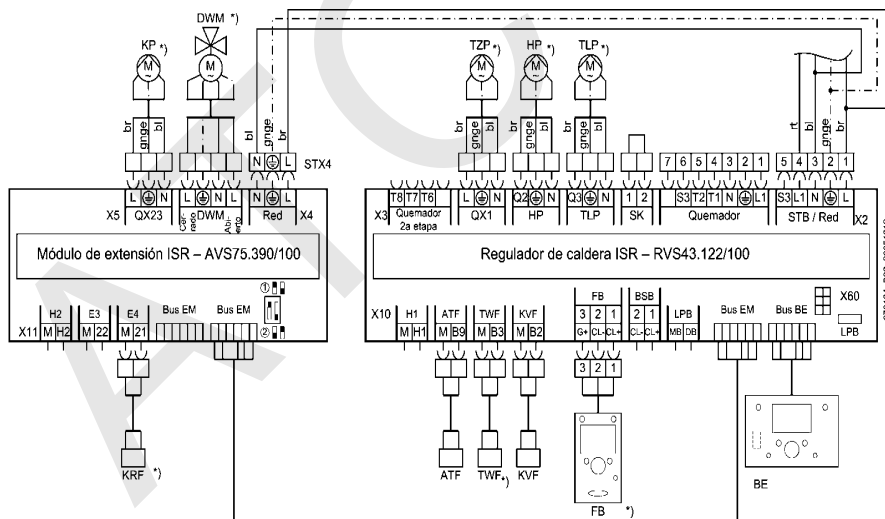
KP *)
DWM *)
br gnge bl
bl gnge br
N L STX4
L N
X5 QX23
Cerrado DWM Abierto
Red X4

TZP *) HP *) TLP *)
br gnge bl
br gnge bl
br gnge bl
1 2
7 6 5 4 3 2 1
rt bl gnge br
5 4 3 2 1
T8 T7 T6
X3 Quemador 2a etapa
L N
QX1
Q2 N
HP
Q3 N
TLP
SK
S3 T2 T1 N L1
Quemador
S3 L1 N L
STB / Red X2

Módulo de extensión ISR – AVS75.390/100

Regulador de caldera ISR – RVS43.122/100

H2
X11 M H2
E3
M 22
E4
M 21
Bus EM
Bus EM
①
②
KRF *)

X10 H1
M H1
ATF
M B9
TWF
M B3
KVF
M B2
FB
3 2 1
G+ CL- CL+
BSB
2 1
CL- CL+
LPB
MB DB
Bus EM
Bus BE
X60
LPB
3 2 1
ATF
TWF *)
KVF
FB *)
BE